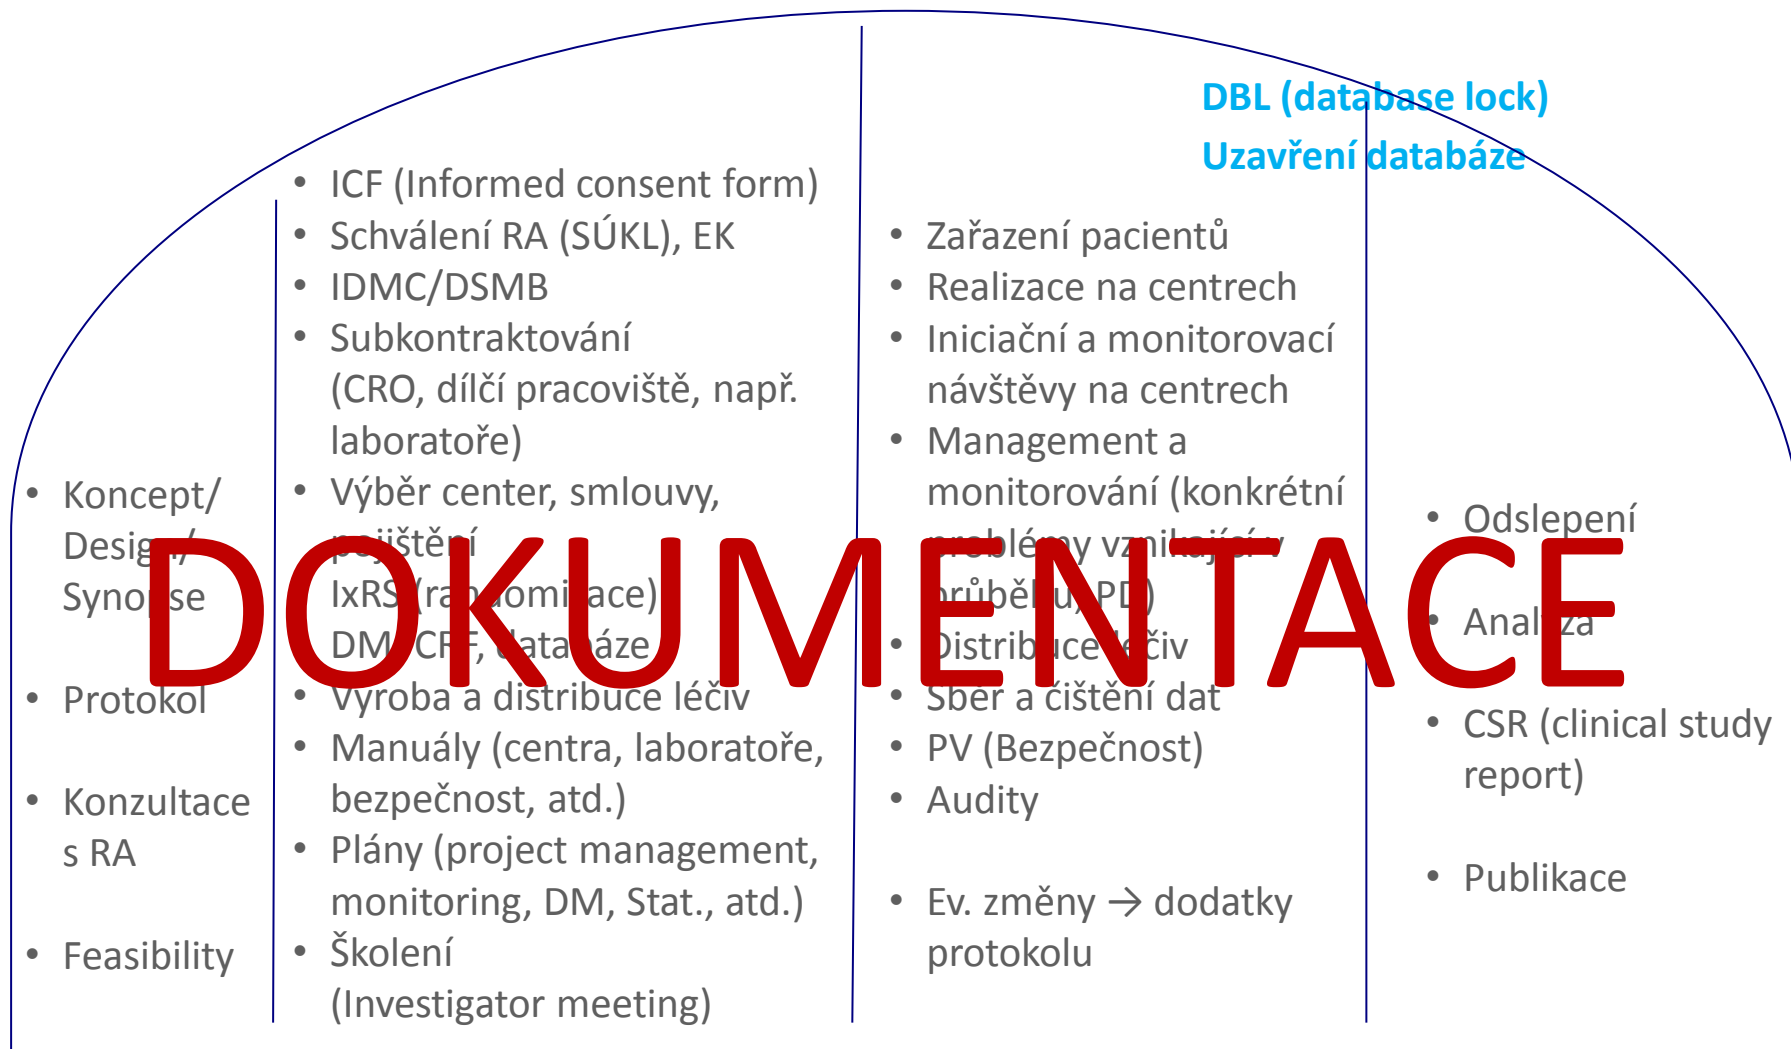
DBL (database lock)
Uzavření databáze

- Koncept/ Design/ Synopse
- Protokol
- Konzultace s RA
- Feasibility

- ICF (Informed consent form)
- Schválení RA (SÚKL), EK
- IDMC/DSMB
- Subkontraktování (CRO, dílčí pracoviště, např. laboratoře)
- Výběr center, smlouvy, pojištění
- IxRS (randomizace)
- DM, CRF, databáze
- Výroba a distribuce léčiv
- Manuály (centra, laboratoře, bezpečnost, atd.)
- Plány (project management, monitoring, DM, Stat., atd.)
- Školení (Investigator meeting)

- Zařazení pacientů
- Realizace na centrech
- Iniciační a monitorovací návštěvy na centrech
- Management a monitorování (konkrétní problémy vznikající v průběhu, PD)
- Distribuce léčiv
- Sběr a čištění dat
- PV (Bezpečnost)
- Audity
- Ev. změny → dodatky protokolu

- Odslepení
- Analýza
- CSR (clinical study report)
- Publikace

DOKUMENTACE